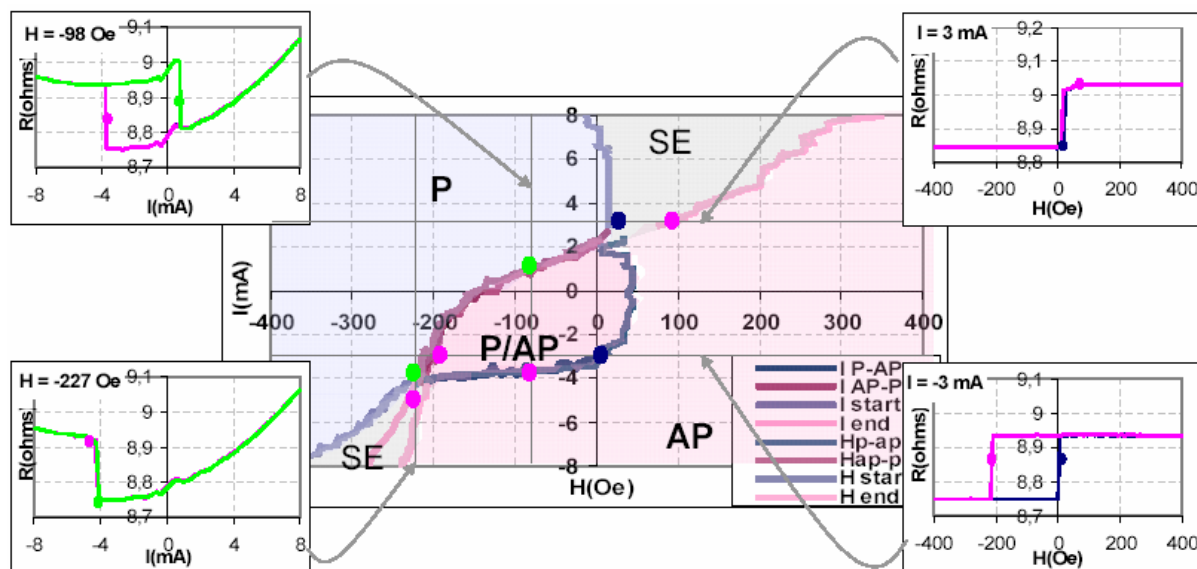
H = -98 Oe
9,1
9
8,9
8,8
8,7
R(ohms)
-8
-4
0
4
8
I(mA)

I = 3 mA
9,2
9,1
9
8,9
8,8
R(ohms)
-400
-200
0
200
400
H(Oe)

8
6
4
2
0
-2
-4
-6
-8
I(mA)
-400
-300
-200
-100
0
100
200
300
400
H(Oe)
SE
P
P/AP
AP
SE

I P-AP
I AP-P
I start
I end
Hp-ap
Hap-p
H start
H end

H = -227 Oe
9,1
9
8,9
8,8
8,7
R(ohms)
-8
-4
0
4
8
I(mA)

I = -3 mA
9,1
9
8,9
8,8
8,7
R(ohms)
-400
-200
0
200
400
H(Oe)